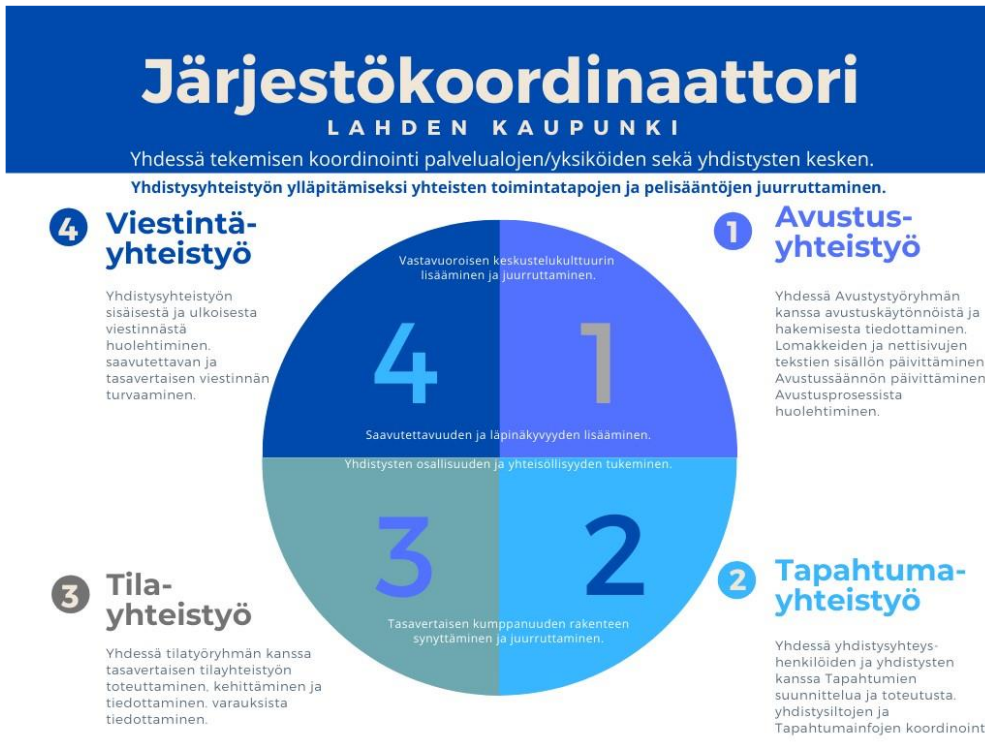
Järjestökoordinaattori

LAHDEN KAUPUNKI

Yhdessä tekemisen koordinointi palvelualojen/yksiköiden sekä yhdistysten kesken.

Yhdistysyhteistyön ylläpitämiseksi yhteisten toimintatapojen ja pelisääntöjen juurruttaminen.

4 Viestintä-yhteistyö

Yhdistysyhteistyön sisäisestä ja ulkoisesta viestinnästä huolehtiminen. saavutettavan ja tasavertaisen viestinnän turvaaminen.

Vastavuoroisen keskustelukulttuurin lisääminen ja juurruttaminen.

4

1

Saavutettavuuden ja läpinäkyvyyden lisääminen.

Yhdistysten osallisuuden ja yhteisöllisyyden tukeminen.

3

2

Tasavertaisen kumppanuuden rakenteen synyttäminen ja juurruttaminen.

1 Avustus-yhteistyö

Yhdessä Avustystyöryhmän kanssa avustuskäytönnöistä ja hakemisesta tiedottaminen. Lomakkeiden ja nettisivujen tekstien sisällön päivittäminen Avustussäännön päivittäminen Avustusprosessista huolehtiminen.

3 Tila-yhteistyö

Yhdessä tilatyöryhmän kanssa tasavertaisen tilayhteistyön toteuttaminen, kehittäminen ja tiedottaminen. varauksista tiedottaminen.

2 Tapahtuma-yhteistyö

Yhdessä yhdistysyhteyshenkilöiden ja yhdistysten kanssa Tapahtumien suunnittelua ja toteutusta. yhdistysiltojen ja Tapahtumainfojen koordinoint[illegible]